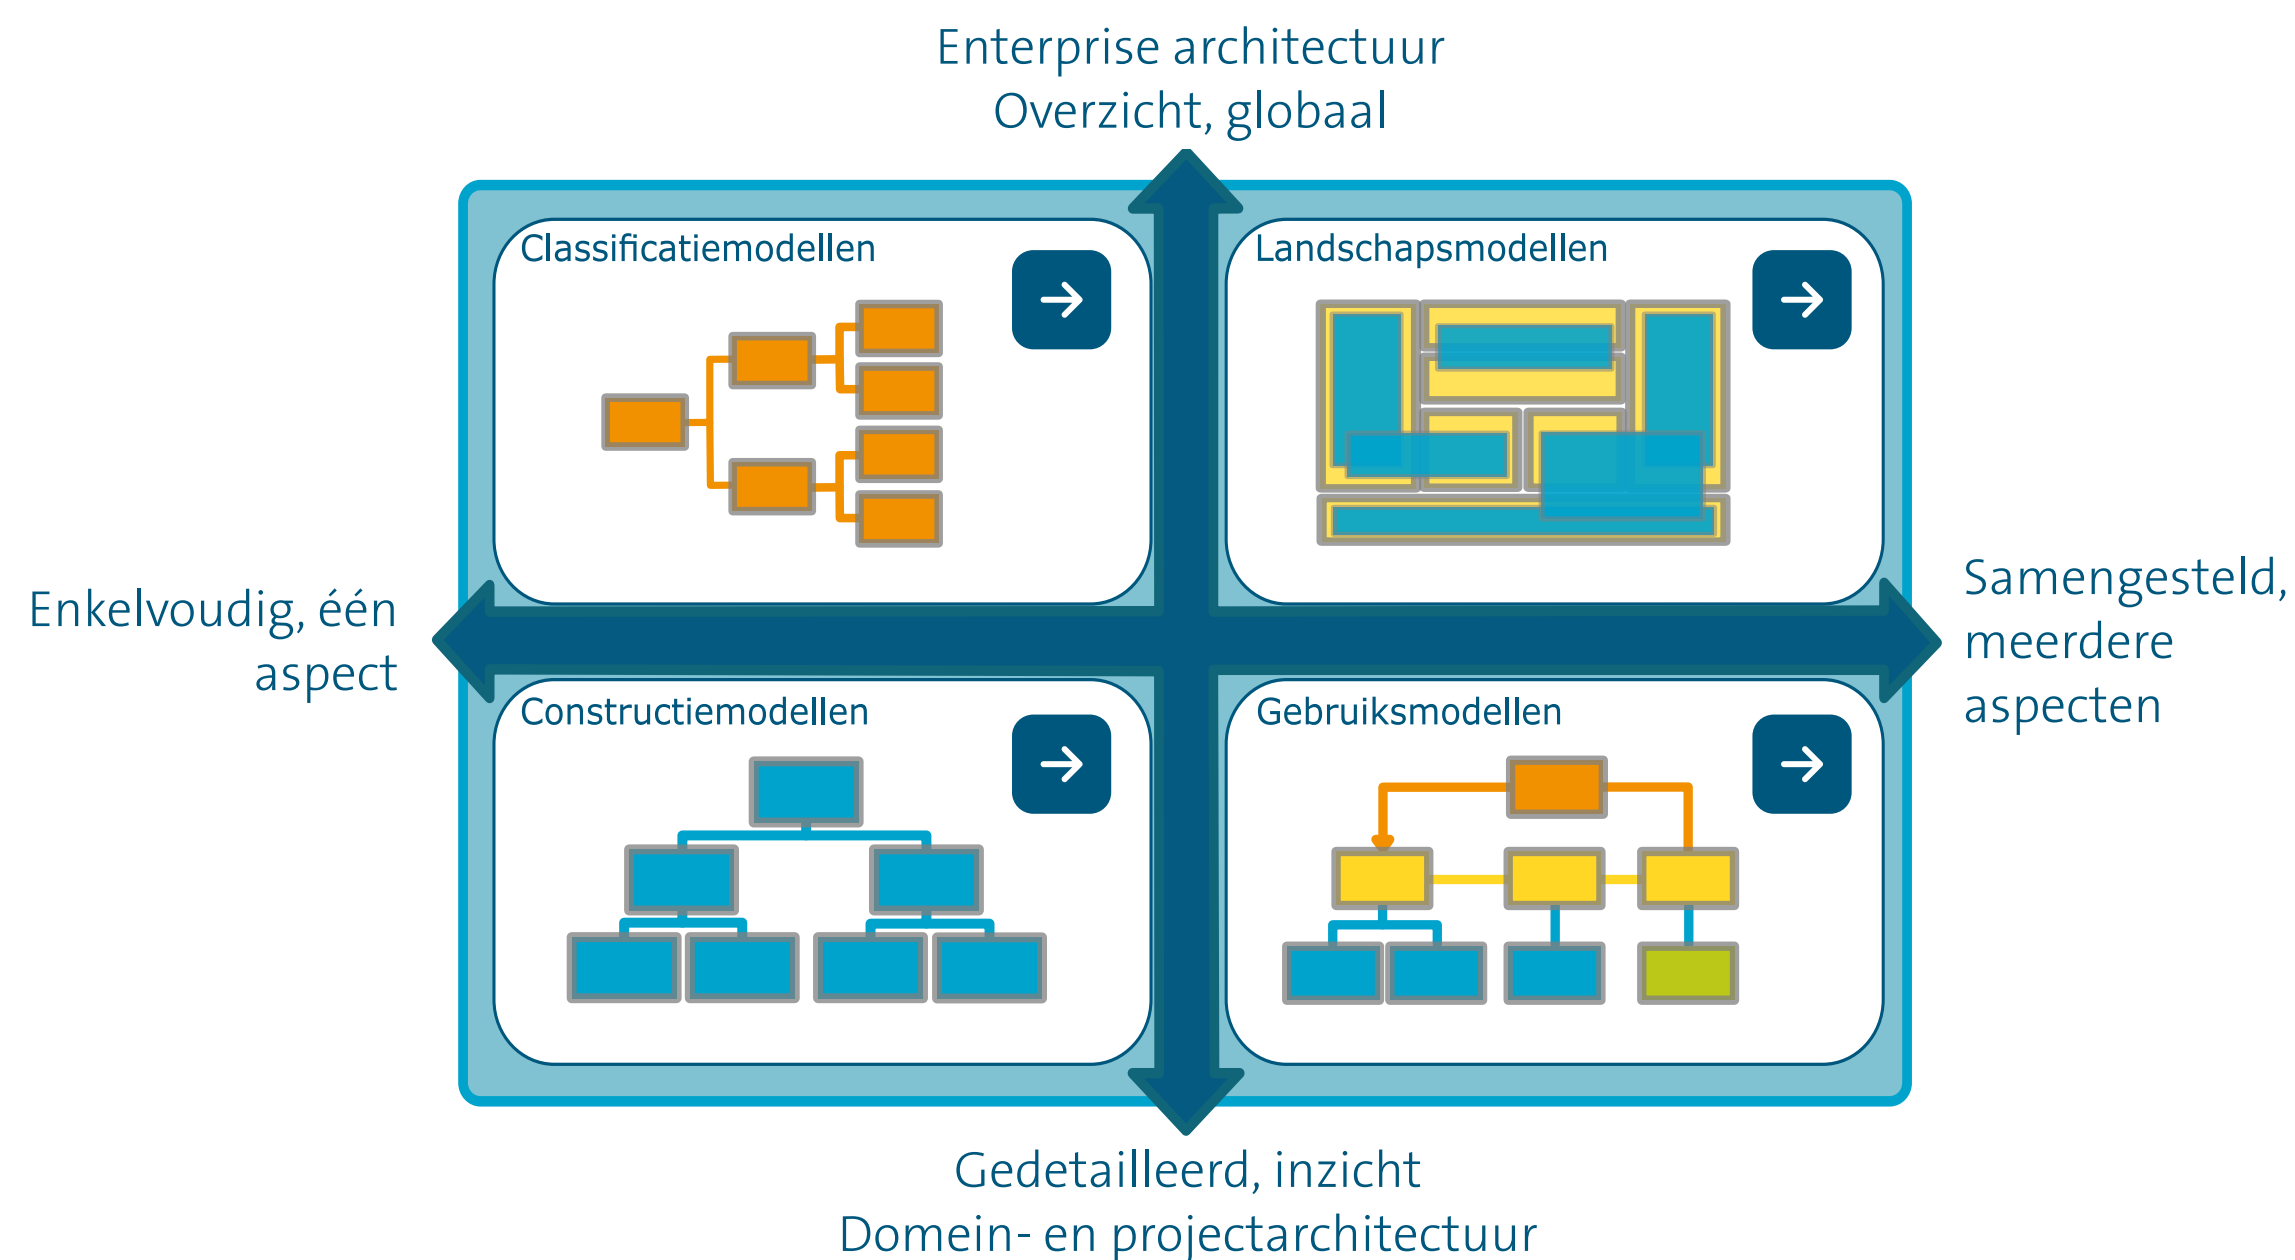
Enterprise architectuur
Overzicht, globaal

Classificatiemodellen

Landschapsmodellen

Enkelvoudig, één aspect

Samengesteld, meerdere aspecten

Constructiemodellen

Gebruiksmodellen

Gedetailleerd, inzicht
Domein- en projectarchitectuur